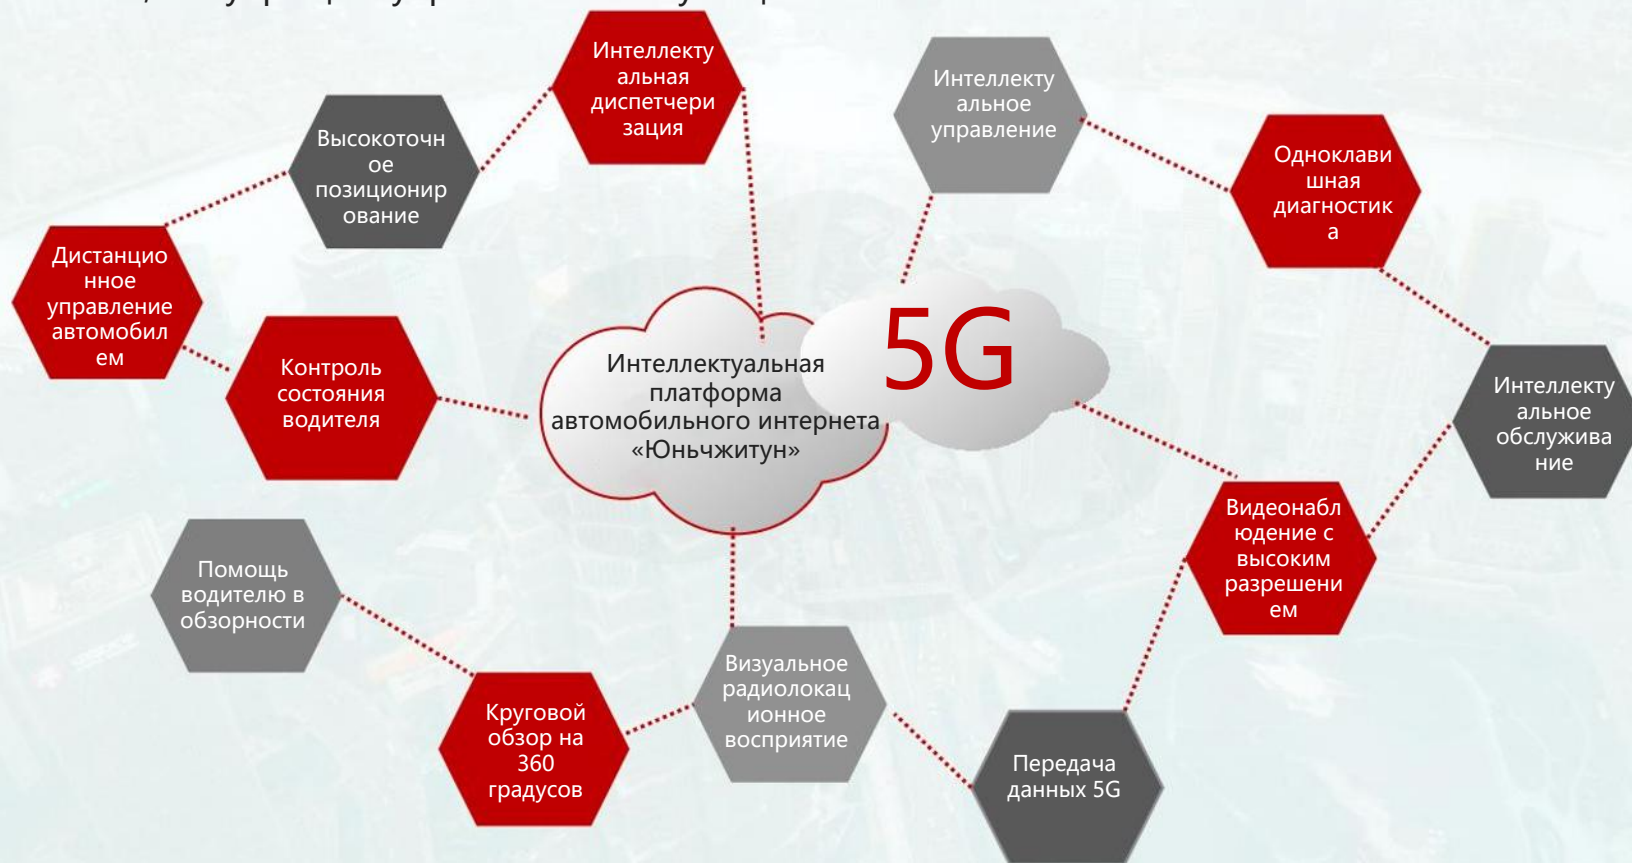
Интеллектуальная диспетчеризация

Высокоточное позиционирование

Дистанционное управление автомобилем

Контроль состояния водителя

Интеллектуальное управление

Одноклавишная диагностика

5G

Интеллектуальная платформа автомобильного интернета «Юньчжитун»

Интеллектуальное обслуживание

Видеонаблюдение с высоким разрешением

Помощь водителю в обзорности

Круговой обзор на 360 градусов

Визуальное радиолокационное восприятие

Передача данных 5G